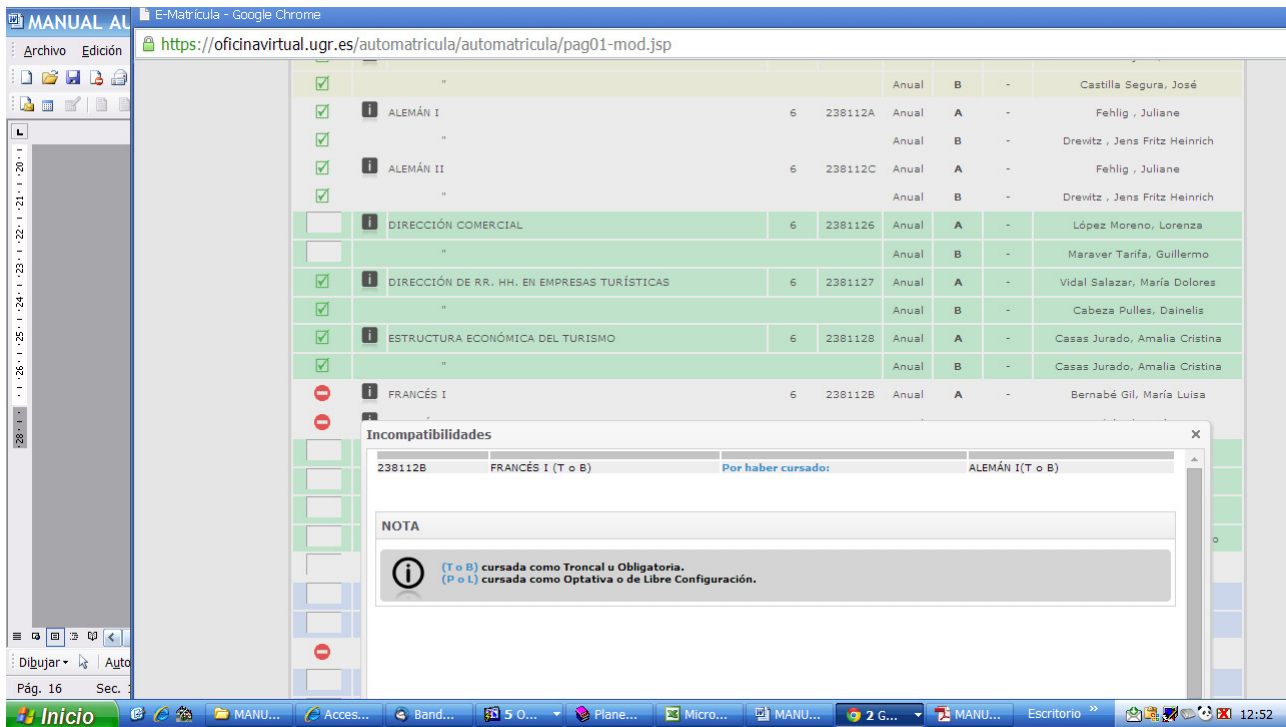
MANUAL AU
Archivo Edición
E-Matrícula - Google Chrome
https://oficinavirtual.ugr.es/automatricula/automatricula/pag01-mod.jsp

| | | | | | | | |
|---|---|---|---|---|---|---|---|
| | " | | | Anual | B | - | Castilla Segura, José |
| | ALEMÁN I | 6 | 238112A | Anual | A | - | Fehlig , Juliane |
| | " | | | Anual | B | - | Drewitz , Jens Fritz Heinrich |
| | ALEMÁN II | 6 | 238112C | Anual | A | - | Fehlig , Juliane |
| | " | | | Anual | B | - | Drewitz , Jens Fritz Heinrich |
| | DIRECCIÓN COMERCIAL | 6 | 2381126 | Anual | A | - | López Moreno, Lorenza |
| | " | | | Anual | B | - | Maraver Tarifa, Guillermo |
| | DIRECCIÓN DE RR. HH. EN EMPRESAS TURÍSTICAS | 6 | 2381127 | Anual | A | - | Vidal Salazar, María Dolores |
| | " | | | Anual | B | - | Cabeza Pulles, Dainelis |
| | ESTRUCTURA ECONÓMICA DEL TURISMO | 6 | 2381128 | Anual | A | - | Casas Jurado, Amalia Cristina |
| | " | | | Anual | B | - | Casas Jurado, Amalia Cristina |
| | FRANCÉS I | 6 | 238112B | Anual | A | - | Bernabé Gil, María Luisa |

Incompatibilidades ×
238112B FRANCÉS I (T o B) Por haber cursado: ALEMÁN I(T o B)

NOTA
(T o B) cursada como Troncal u Obligatoria.
(P o L) cursada como Optativa o de Libre Configuración.

Dibujar Auto
Pág. 16 Sec. 1
Inicio MANU... Acces... Band... 5 O... Plane... Micro... MANU... 2 G... MANU... Escritorio 12:52